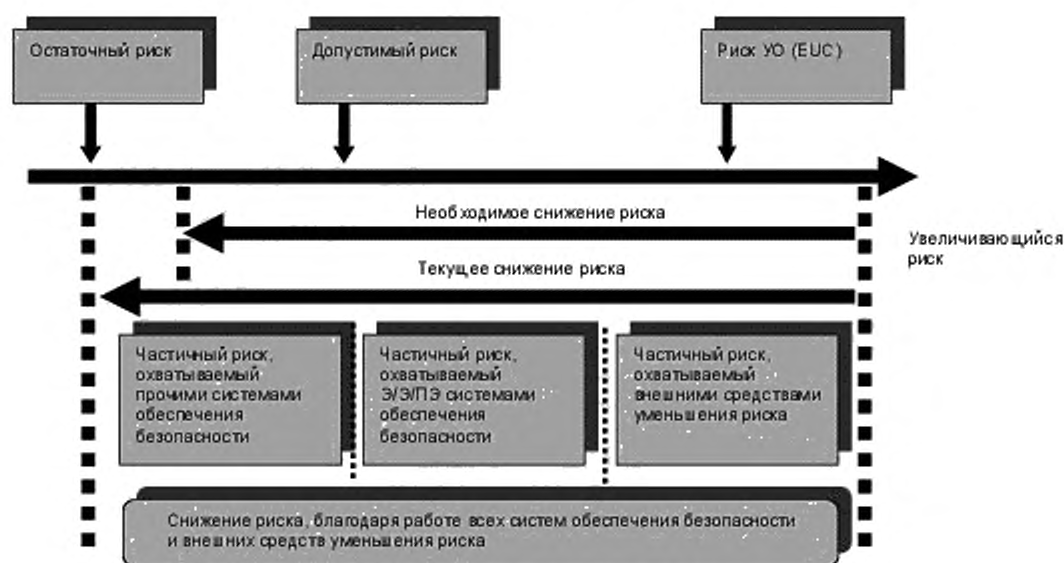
Остаточный риск

Допустимый риск

Риск УО (EUC)

Необходимое снижение риска

Увеличивающийся риск

Текущее снижение риска

Частичный риск, охватываемый прочими системами обеспечения безопасности

Частичный риск, охватываемый Э/Э/ПЭ системами обеспечения безопасности

Частичный риск, охватываемый внешними средствами уменьшения риска

Снижение риска, благодаря работе всех систем обеспечения безопасности и внешних средств уменьшения риска